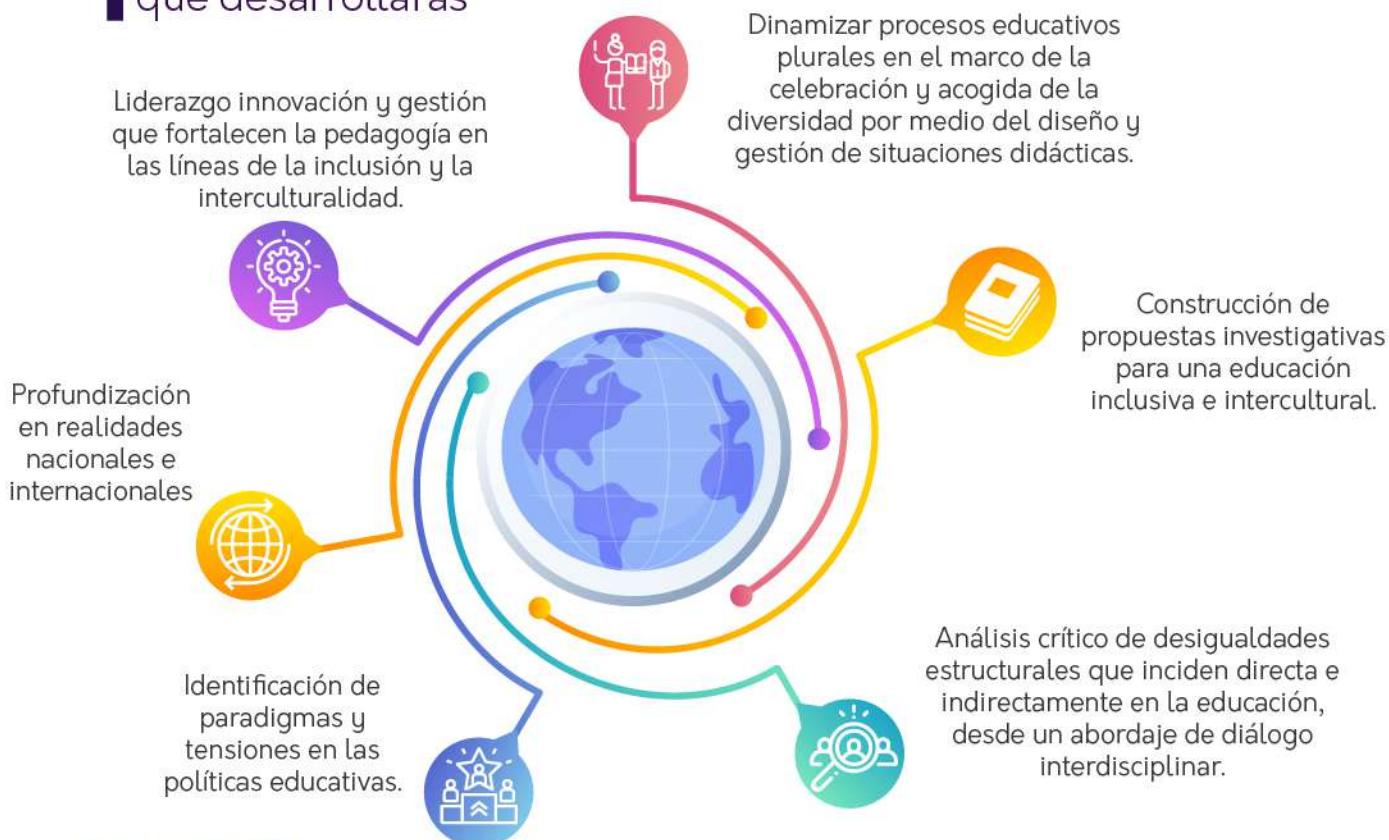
que desarrollarás

Dinamizar procesos educativos plurales en el marco de la celebración y acogida de la diversidad por medio del diseño y gestión de situaciones didácticas.

Liderazgo innovación y gestión que fortalecen la pedagogía en las líneas de la inclusión y la interculturalidad.

Construcción de propuestas investigativas para una educación inclusiva e intercultural.

Profundización en realidades nacionales e internacionales

Análisis crítico de desigualdades estructurales que inciden directa e indirectamente en la educación, desde un abordaje de diálogo interdisciplinar.

Identificación de paradigmas y tensiones en las políticas educativas.